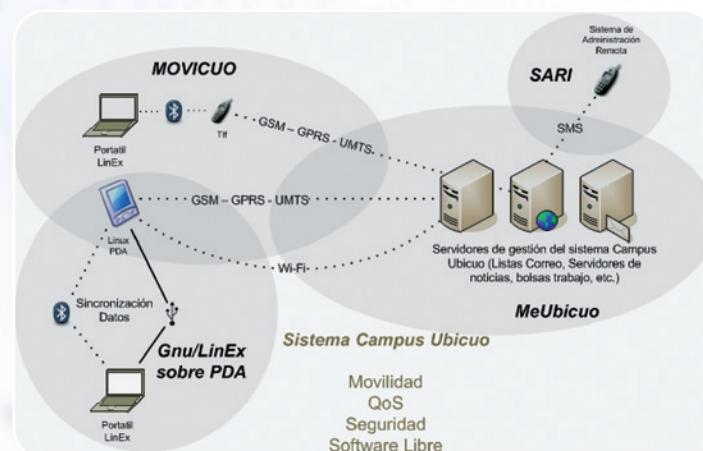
MOVICUO

SARI

Sistema de Administración Remota

Portatil LinEx

Tlf

GSM – GPRS - UMTS

SMS

GSM – GPRS - UMTS

Linux PDA

Wi-Fi

Servidores de gestión del sistema Campus Ubicuo (Listas Correo, Servidores de noticias, bolsas trabajo, etc.)

Sincronización Datos

MeUbicuo

Gnu/LinEx sobre PDA

Sistema Campus Ubicuo

Portatil LinEx

Movilidad
QoS
Seguridad
Software Libre